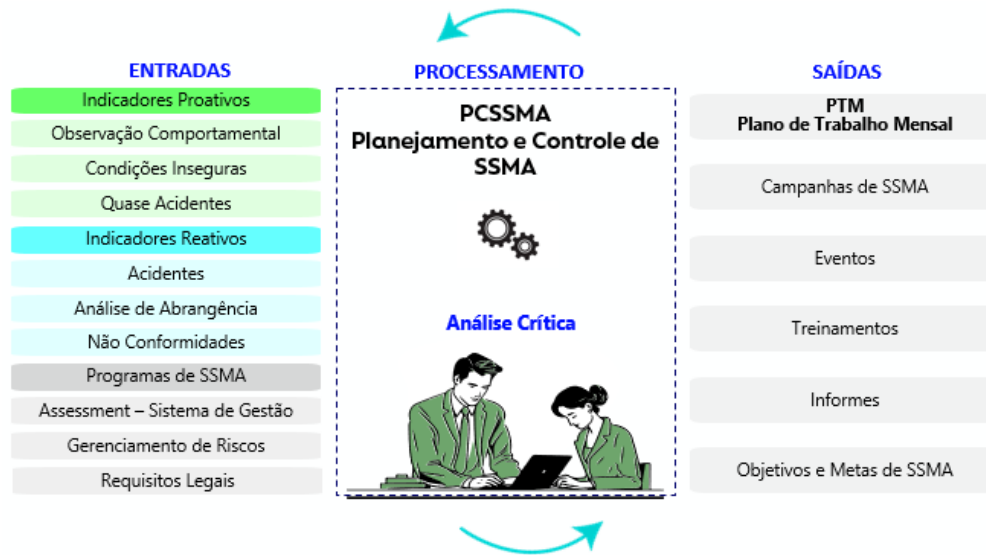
ENTRADAS

Indicadores Proativos
Observação Comportamental
Condições Inseguras
Quase Acidentes
Indicadores Reativos
Acidentes
Análise de Abrangência
Não Conformidades
Programas de SSMA
Assessment – Sistema de Gestão
Gerenciamento de Riscos
Requisitos Legais

PROCESSAMENTO

PCSSMA
Planejamento e Controle de SSMA

Análise Crítica

SAÍDAS

PTM
Plano de Trabalho Mensal
Campanhas de SSMA
Eventos
Treinamentos
Informes
Objetivos e Metas de SSMA